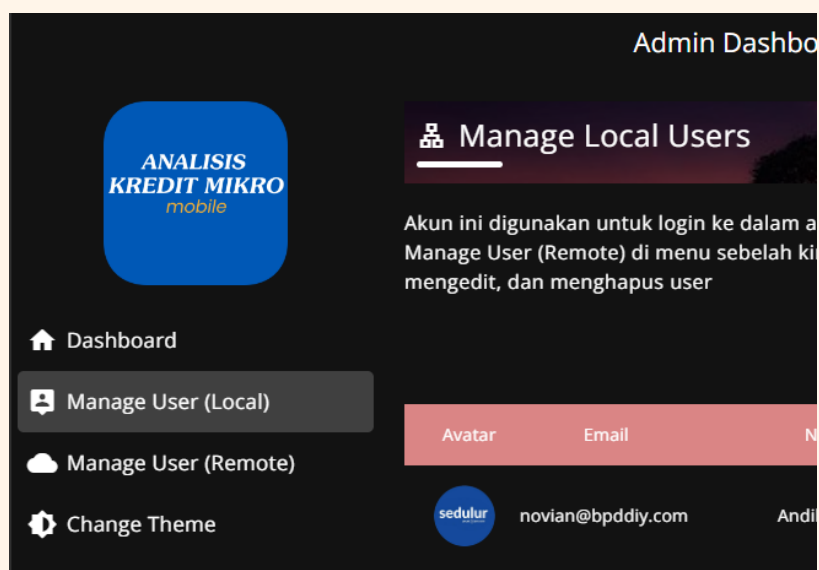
Admin Dashbo

ANALISIS KREDIT MIKRO mobile

Dashboard

Manage User (Local)

Manage User (Remote)

Change Theme

Manage Local Users

Akun ini digunakan untuk login ke dalam a Manage User (Remote) di menu sebelah ki mengedit, dan menghapus user

| Avatar | Email | N |
|---|---|---|
| sedulur | novian@bpddiy.com | Andil |